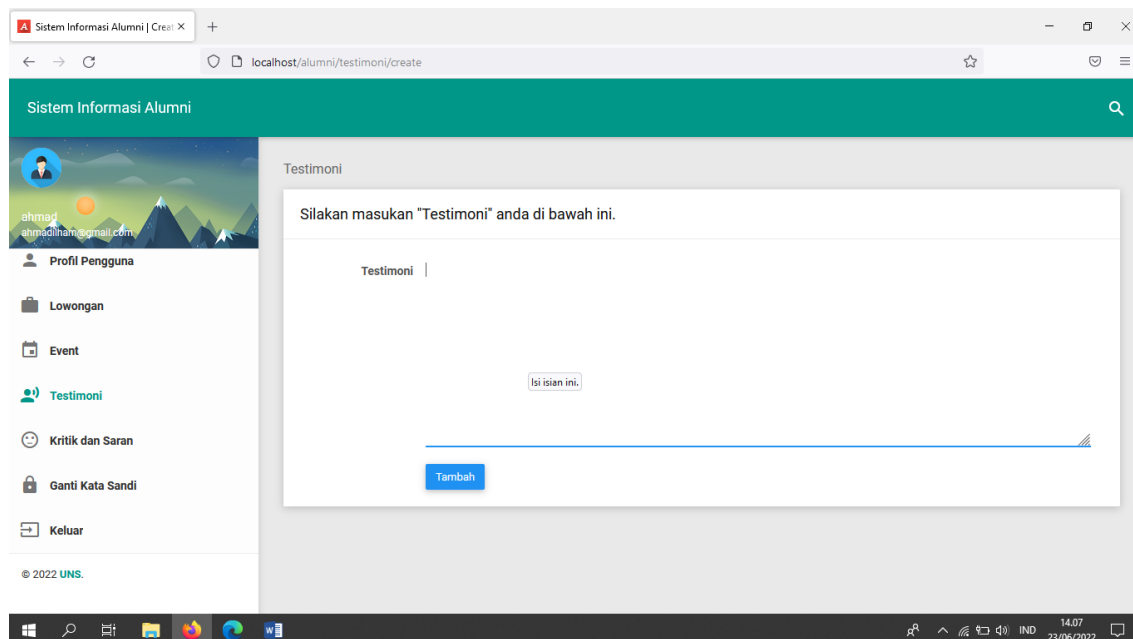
Sistem Informasi Alumni | Creat ×
+
localhost/alumni/testimoni/create
Sistem Informasi Alumni
ahmad
ahmadilham@gmail.com
Profil Pengguna
Lowongan
Event
Testimoni
Kritik dan Saran
Ganti Kata Sandi
Keluar
© 2022 UNS.
Testimoni
Silakan masukan "Testimoni" anda di bawah ini.
Testimoni
Isi isian ini.
Tambah
IND
14.07
23/06/2022